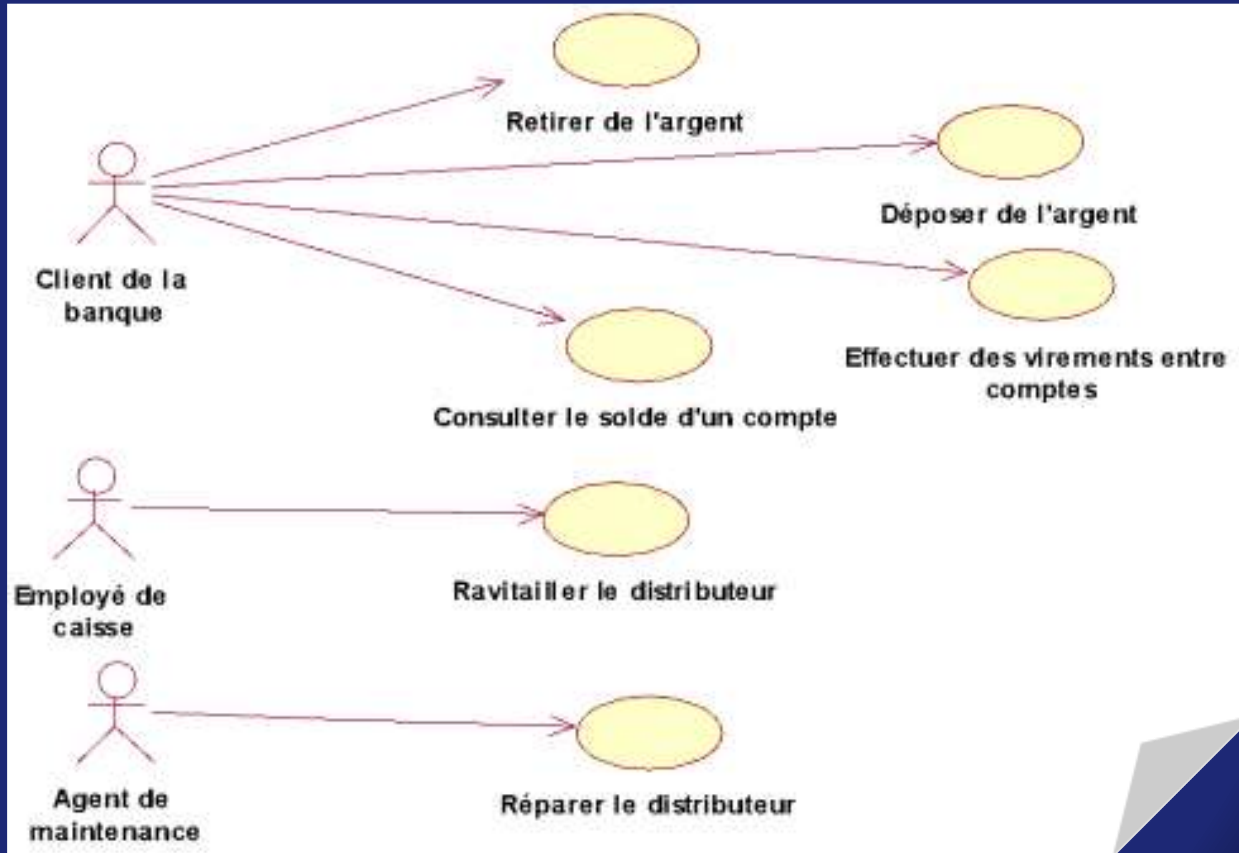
Retirer de l'argent

Déposer de l'argent

Client de la banque

Effectuer des virements entre comptes

Consulter le solde d'un compte

Employé de caisse

Ravitailler le distributeur

Agent de maintenance

Réparer le distributeur